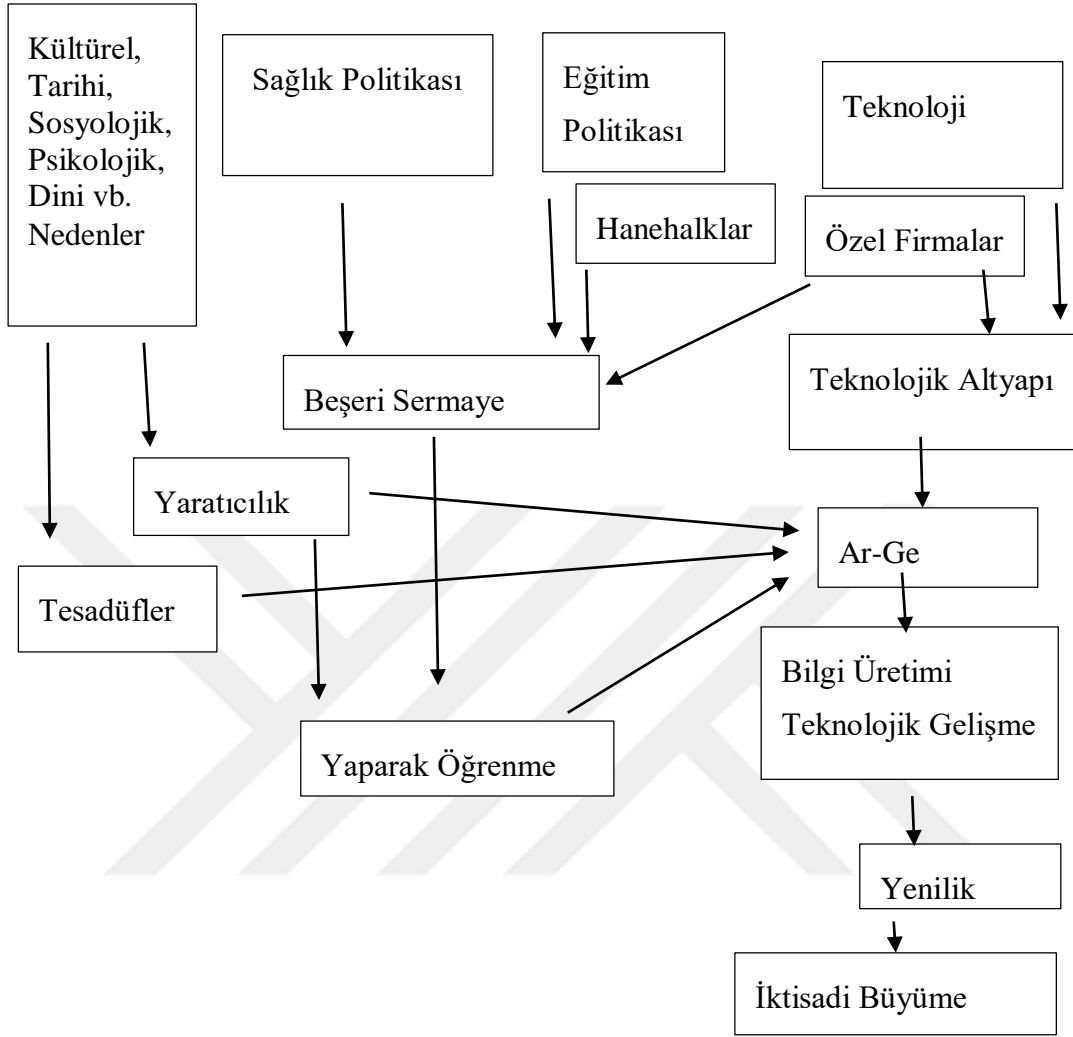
Kültürel, Tarihi, Sosyolojik, Psikolojik, Dini vb. Nedenler

Sağlık Politikası

Eğitim Politikası

Teknoloji

Hanehalklar

Özel Firmalar

Beşeri Sermaye

Teknolojik Altyapı

Yaratıcılık

Ar-Ge

Tesadüfler

Bilgi Üretimi Teknolojik Gelişme

Yaparak Öğrenme

Yenilik

İktisadi Büyüme